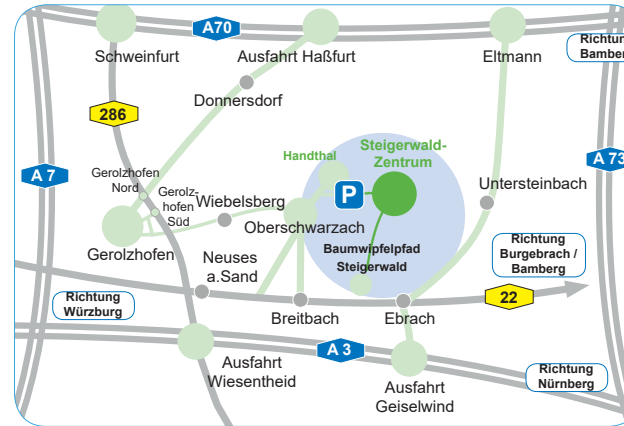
A70
Schweinfurt
Ausfahrt Haßfurt
Eltmann
Richtung Bamber
286
Donnersdorf
A 7
Gerolzhofen Nord
Gerolzhofen Süd
Handthal
Steigerwald-Zentrum
P
A 73
Untersteinbach
Wiebelsberg
Gerolzhofen
Oberschwarzach
Baumwipfelpfad Steigerwald
Richtung Burgebrach / Bamberg
Neuses a.Sand
Richtung Würzburg
22
Breitbach
Ebrach
A 3
Ausfahrt Wiesentheid
Richtung Nürnberg
Ausfahrt Geiselwind